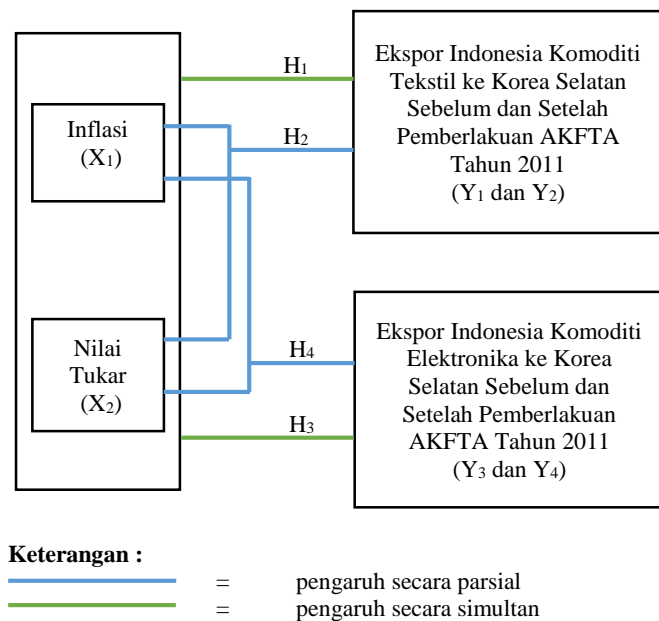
Inflasi
($X_1$)

Nilai
Tukar
($X_2$)

$H_1$

$H_2$

$H_4$

$H_3$

Ekspor Indonesia Komoditi Tekstil ke Korea Selatan Sebelum dan Setelah Pemberlakuan AKFTA Tahun 2011
($Y_1$ dan $Y_2$)

Ekspor Indonesia Komoditi Elektronika ke Korea Selatan Sebelum dan Setelah Pemberlakuan AKFTA Tahun 2011
($Y_3$ dan $Y_4$)

Keterangan :
= pengaruh secara parsial
= pengaruh secara simultan